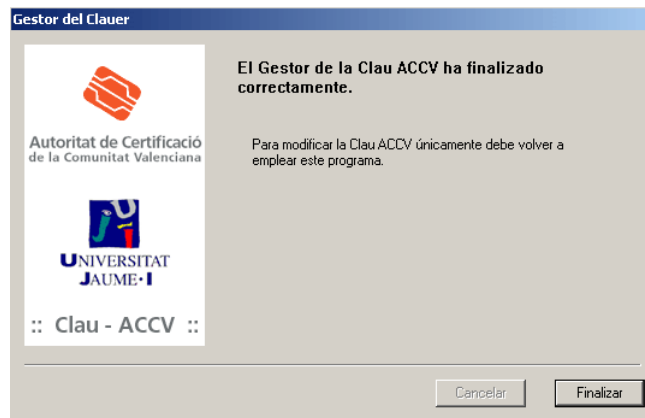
Gestor del Clauer

Autoritat de Certificació de la Comunitat Valenciana

UNIVERSITAT JAUME·I

:: Clau - ACCV ::

El Gestor de la Clau ACCV ha finalizado correctamente.

Para modificar la Clau ACCV únicamente debe volver a emplear este programa.

Cancelar

Finalizar